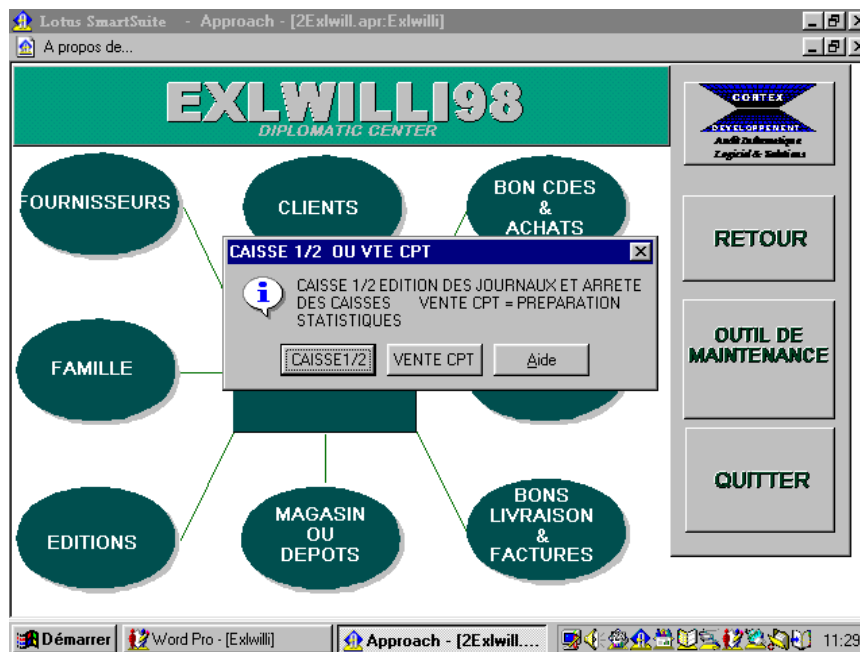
Lotus SmartSuite - Approach - [2Exlwill.apr:Exlwilli]

A propos de...

EXLWILLI98
DIPLOMATIC CENTER

CORTEX
DEVELOPPEMENT
Audit Informatique
Logiciel & Solutions

FOURNISSEURS

CLIENTS

BON CDES & ACHATS

RETOUR

CAISSE 1/2 OU VTE CPT

CAISSE 1/2 EDITION DES JOURNAUX ET ARRETE DES CAISSES VENTE CPT = PREPARATION STATISTIQUES

CAISSE1/2 | VENTE CPT | Aide

FAMILLE

OUTIL DE MAINTENANCE

QUITTER

EDITIONS

MAGASIN OU DEPOTS

BONS LIVRAISON & FACTURES

Démarrer | Word Pro - [Exlwilli] | Approach - [2Exlwill.... | 11:29